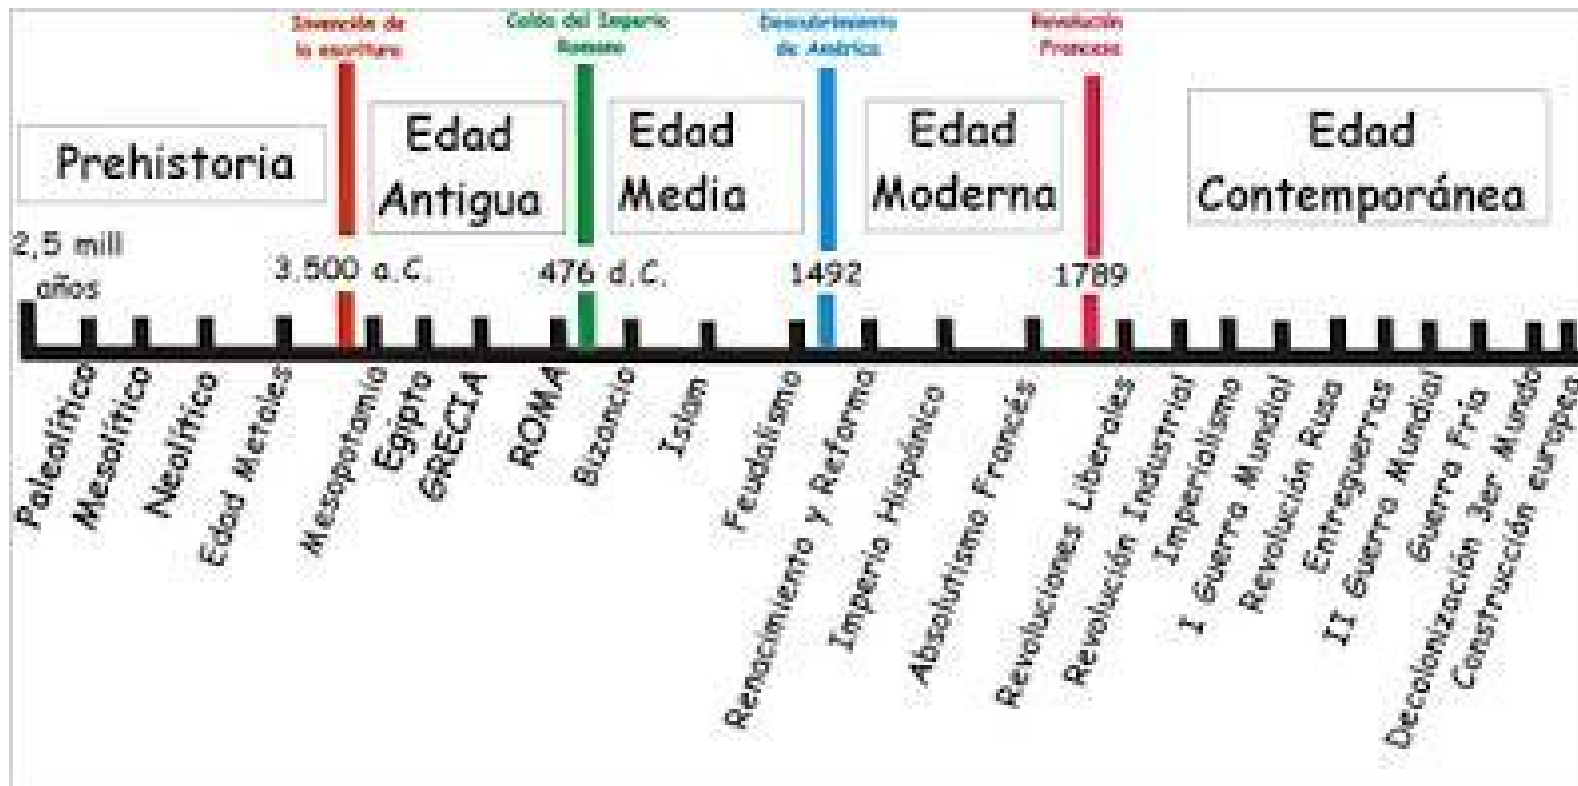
Invención de la escritura

Caída del Imperio Romano

Descubrimiento de América

Revolución Francesa

Prehistoria

Edad Antigua

Edad Media

Edad Moderna

Edad Contemporánea

2,5 mill años

3.500 a.C.

476 d.C.

1492

1789

Paleolítico

Mesolítico

Neolítico

Edad Metales

Mesopotamia

Egipto

GRECIA

ROMA

Bizancio

Islam

Feudalismo

Renacimiento y Reforma

Imperio Hispánico

Absolutismo Francés

Revoluciones Liberales

Revolución Industrial

Imperialismo

I Guerra Mundial

Revolución Rusa

Entreguerras

II Guerra Mundial

Guerra Fría

Decolonización 3er Mundo

Construcción europea